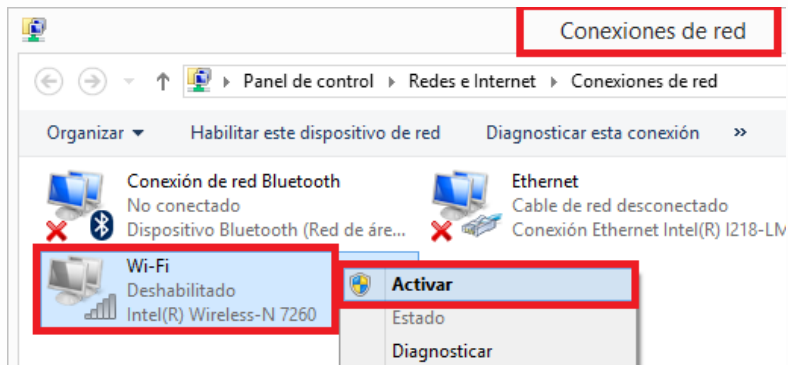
Conexiones de red

Panel de control ▸ Redes e Internet ▸ Conexiones de red

Organizar ▾ Habilitar este dispositivo de red Diagnosticar esta conexión »

Conexión de red Bluetooth
No conectado
Dispositivo Bluetooth (Red de áre...

Ethernet
Cable de red desconectado
Conexión Ethernet Intel(R) I218-LM

Wi-Fi
Deshabilitado
Intel(R) Wireless-N 7260

Activar
Estado
Diagnosticar